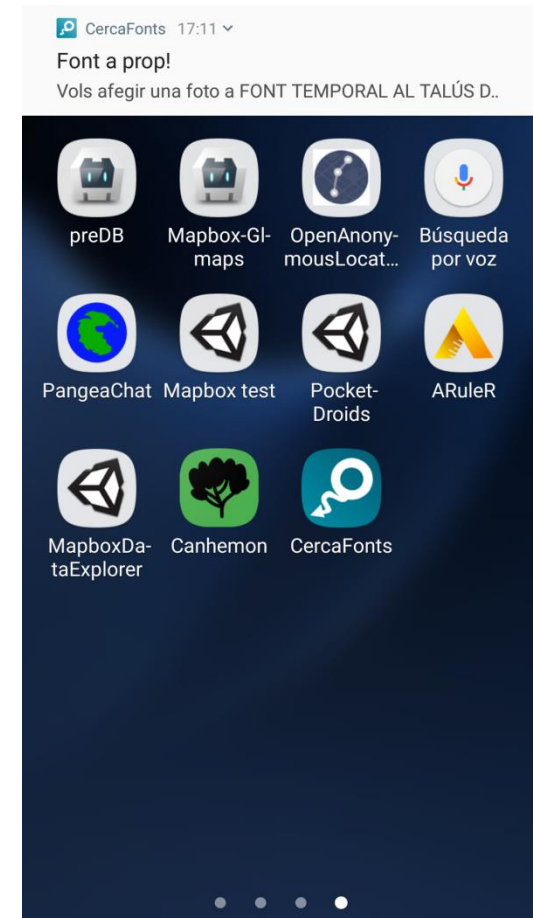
CercaFonts 17:11
Font a prop!
Vols afegir una foto a FONT TEMPORAL AL TALÚS D..

preDB
Mapbox-Gl-maps
OpenAnonymousLocat...
Búsqueda por voz
PangeaChat
Mapbox test
Pocket-Droids
ARuleR
MapboxDataExplorer
Canhemon
CercaFonts